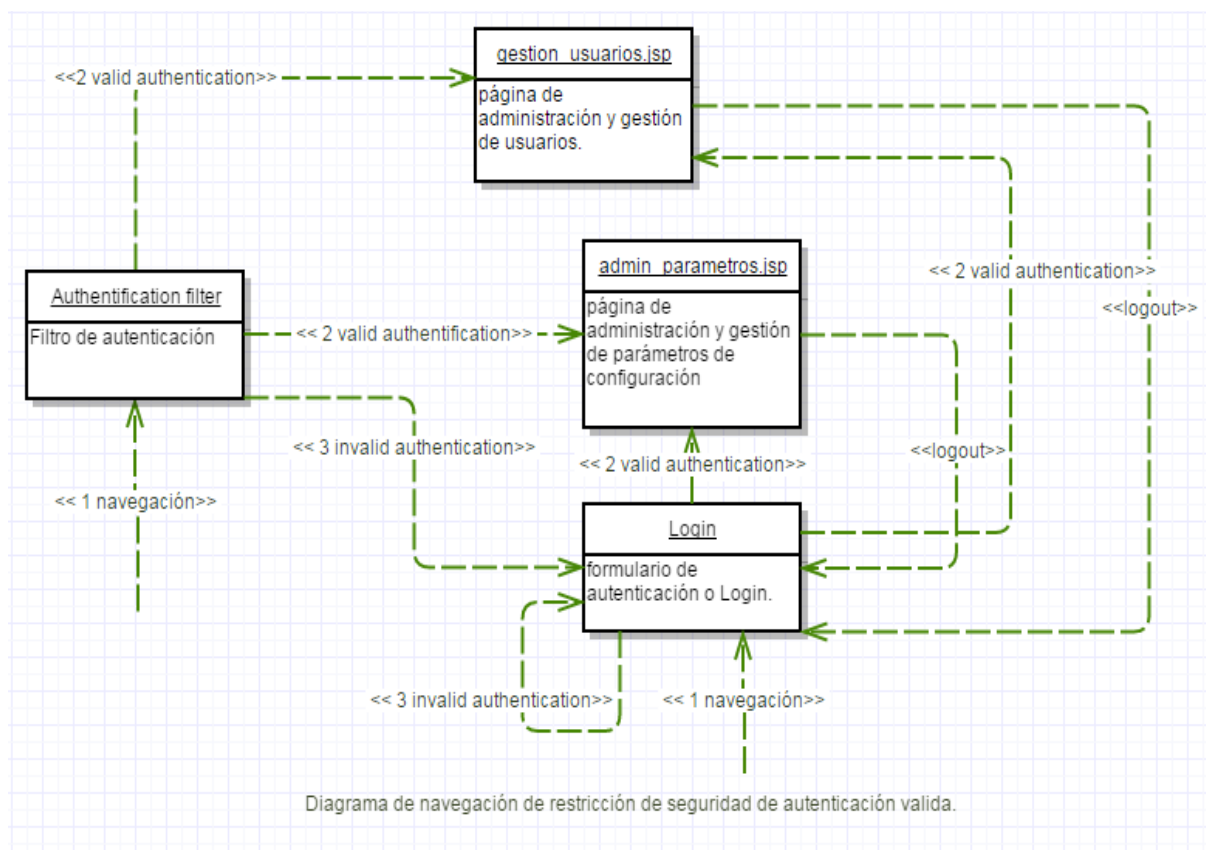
gestion_usuarios.jsp

página de administración y gestión de usuarios.

<<2 valid authentication>>

admin_parametros.jsp

página de administración y gestión de parámetros de configuración

<< 2 valid authentication>>

<<logout>>

Authentification filter

Filtro de autenticación

<< 2 valid authentification>>

<< 3 invalid authentication>>

<< 2 valid authentication>>

<<logout>>

<< 1 navegación>>

Login

formulario de autenticación o Login.

<< 3 invalid authentication>>

<< 1 navegación>>

Diagrama de navegación de restricción de seguridad de autenticación valida.